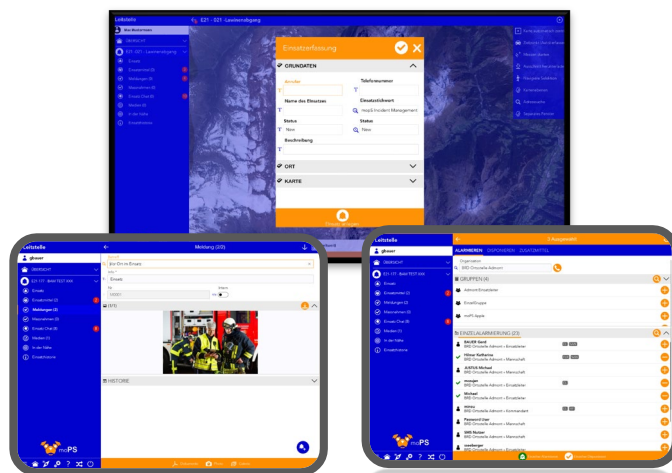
Leitstelle

E21 - Lawinenabgang

Max Mustermann

ÜBERSICHT

E21 - E21 - Lawinenabgang

Einsatz

Einsatzkräfte

Meldungen

Maßnahmen

Einsatz Chat

Medien

In der Nähe

Einsatzhistorie

Einsatzerfassung

GRUNDDATEN

Anrufer

Telefonnummer

Name des Einsatzes

Einsatzstichwort

moplS Incident Management

Status

Status

Neu

Neu

Beschreibung

ORT

KARTE

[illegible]

Leitstelle

gkauer

ÜBERSICHT

E21-171 - BAM TEST KM

Einsatz

Einsatzkräfte (2)

Meldungen (2)

Maßnahmen (0)

Einsatz Chat (8)

Medien (1)

In der Nähe

Einsatzhistorie

Meldung (2/2)

Einsatz

HISTORIE

moPS

Leitstelle

gkauer

ÜBERSICHT

E21-171 - BAM TEST KM

Einsatz

Einsatzkräfte (2)

Meldungen (2)

Maßnahmen (0)

Einsatz Chat (8)

Medien (1)

In der Nähe

Einsatzhistorie

3 Ausgewählt

ALARMIEREN DISPONIEREN ZUSATZINFOS

Organisation

BRD-Ortsstelle Admont

GRUPPEN (4)

Admont-Einsatzleiter

EinsatGruppe

moPS Apple

EINZELALARMIERUNG (23)

BAUER Gerd

BRD Ortsstelle Admont » Einsatzleiter

Hiltner Katharina

BRD Ortsstelle Admont » Mannschaft

JUSTUS Michael

BRD Ortsstelle Admont » Einsatzleiter

mosges

BRD Ortsstelle Admont » Einsatzleiter

Michael

BRD Ortsstelle Admont » Mannschaft

mimsi

BRD Ortsstelle Admont » Kommandant

Password User

BRD Ortsstelle Admont » Mannschaft

SMS Nutzer

BRD Ortsstelle Admont » Mannschaft

moPS